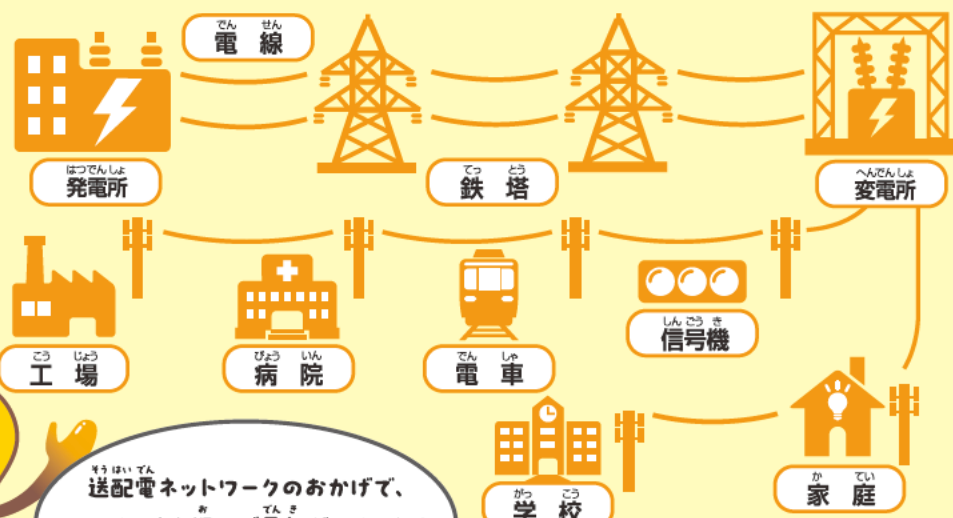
でんせん
電線

はつでんしょ
発電所

てっとう
鉄塔

へんでんしょ
変電所

こうじょう
工場

びょういん
病院

でんしゃ
電車

しんごうき
信号機

かてい
家庭

がっこう
学校

そうはいでん
送配電ネットワークのおかげで、
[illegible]